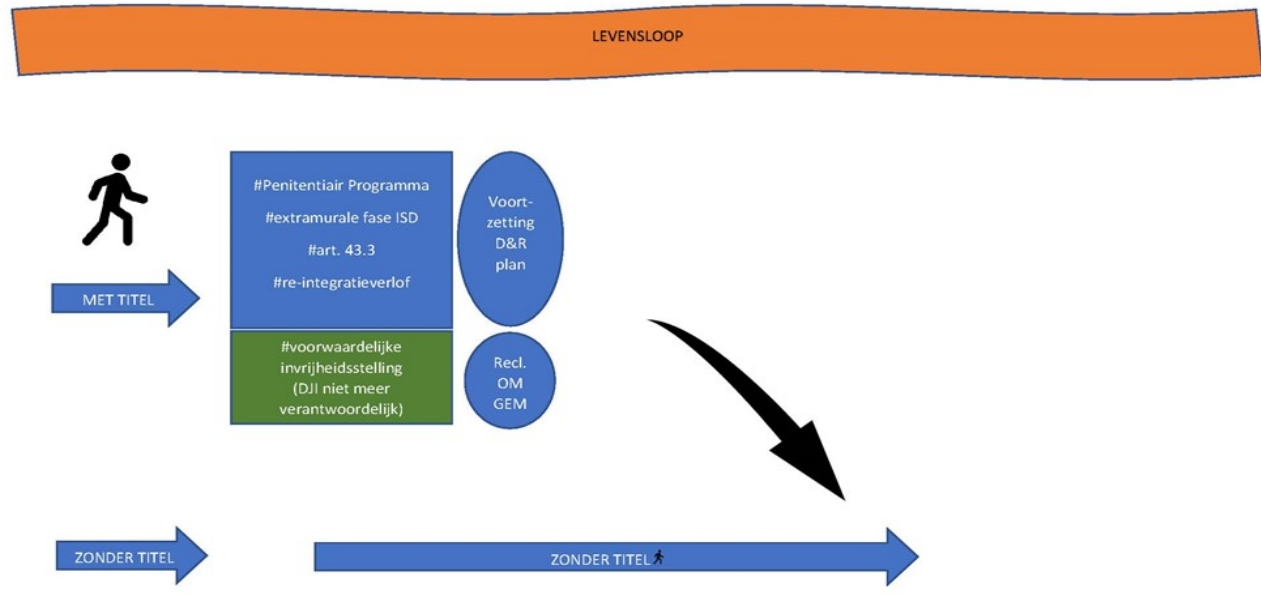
LEVENSLOOP

MET TITEL

#Penitentiair Programma

#extramurale fase ISD

#art. 43.3

#re-integratieverlof

Voort-zetting D&R plan

#voorwaardelijke invrijheidsstelling (DJI niet meer verantwoordelijk)

Recl. OM GEM

ZONDER TITEL

ZONDER TITEL